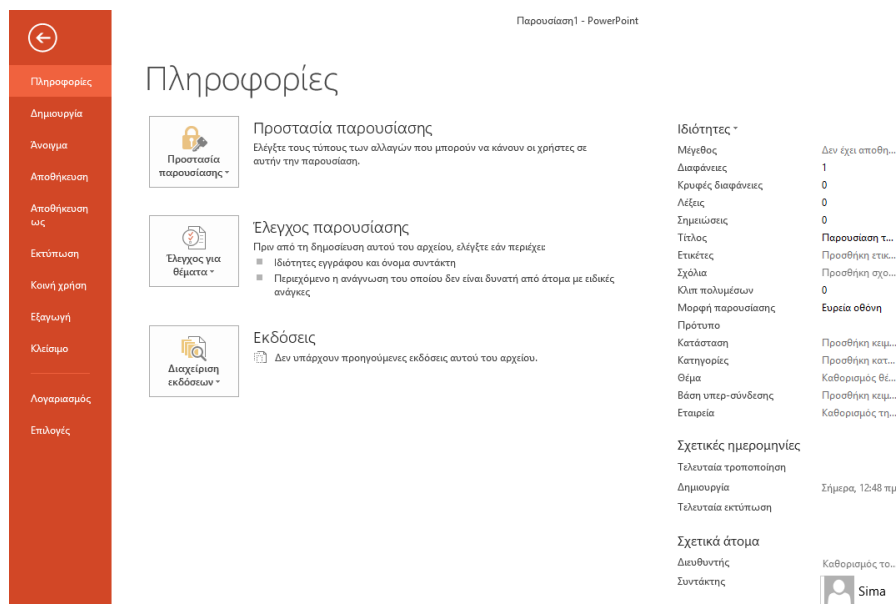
Παρουσίαση1 - PowerPoint

Πληροφορίες
Δημιουργία
Άνοιγμα
Αποθήκευση
Αποθήκευση ως
Εκτύπωση
Κοινή χρήση
Εξαγωγή
Κλείσιμο
Λογαριασμός
Επιλογές

Πληροφορίες

Προστασία παρουσίασης

Προστασία παρουσίασης
Ελέγξτε τους τύπους των αλλαγών που μπορούν να κάνουν οι χρήστες σε αυτήν την παρουσίαση.

Έλεγχος για θέματα

Έλεγχος παρουσίασης
Πριν από τη δημοσίευση αυτού του αρχείου, ελέγξτε εάν περιέχει
- Ιδιότητες εγγράφου και όνομα συντάκτη
- Περιεχόμενο η ανάγνωση του οποίου δεν είναι δυνατή από άτομα με ειδικές ανάγκες

Διαχείριση εκδόσεων

Εκδόσεις
Δεν υπάρχουν προηγούμενες εκδόσεις αυτού του αρχείου.

Ιδιότητες

| | |
|---|---|
| Μέγεθος | Δεν έχει αποθη... |
| Διαφάνειες | 1 |
| Κρυφές διαφάνειες | 0 |
| Λέξεις | 0 |
| Σημειώσεις | 0 |
| Τίτλος | Παρουσίαση τ... |
| Ετικέτες | Προσθήκη ετικ... |
| Σχόλια | Προσθήκη σχο... |
| Κλιπ πολυμέσων | 0 |
| Μορφή παρουσίασης | Ευρεία οθόνη |
| Πρότυπο | |
| Κατάσταση | Προσθήκη κειμ... |
| Κατηγορίες | Προσθήκη κατ... |
| Θέμα | Καθορισμός θέ... |
| Βάση υπερ-σύνδεσης | Προσθήκη κειμ... |
| Εταιρεία | Καθορισμός της... |

Σχετικές ημερομηνίες

| | |
|---|---|
| Τελευταία τροποποίηση | |
| Δημιουργία | Σήμερα, 12:48 πμ |
| Τελευταία εκτύπωση | |

Σχετικά άτομα

| | |
|---|---|
| Διευθυντής | Καθορισμός το... |
| Συντάκτης | Sima |